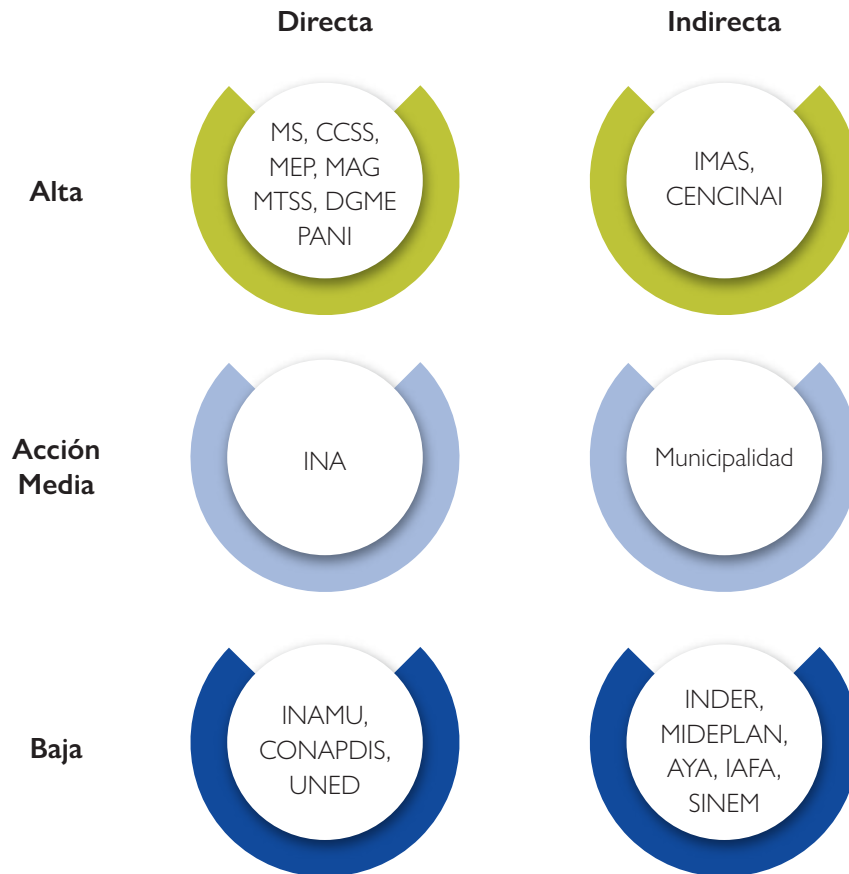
| | Directa | Indirecta |
|---|---|---|
| Alta | MS, CCSS, MEP, MAG MTSS, DGME PANI | IMAS, CENCINAI |
| Acción Media | INA | Municipalidad |
| Baja | INAMU, CONAPDIS, UNED | INDER, MIDEPLAN, AYA, IAFA, SINEM |